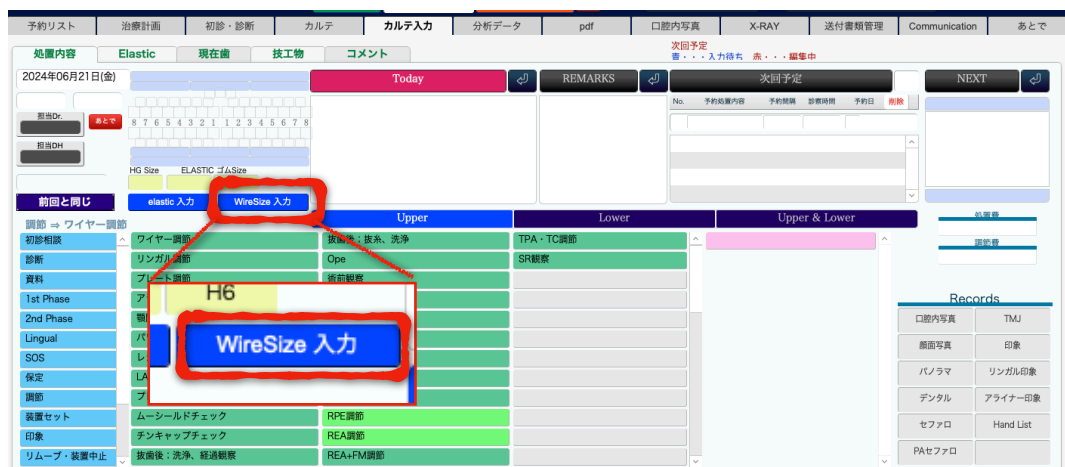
予約リスト | 治療計画 | 初診・診断 | カルテ | カルテ入力 | 分析データ | pdf | 口腔内写真 | X-RAY | 送付書類管理 | Communication | あとで

処置内容 | Elastic | 現在歯 | 技工物 | コメント

次回予定
青・・・入力待ち　赤・・・編集中

2024年06月21日(金)

Today

REMARKS

次回予定

NEXT

担当Dr.

あとで

担当DH

8 7 6 5 4 3 2 1 1 2 3 4 5 6 7 8

No. 予約処置内容 予約間隔 診療時間 予約日 削除

HG Size ELASTIC ゴムSize

前回と同じ

elastic 入力

WireSize 入力

調節 ⇒ ワイヤー調節

Upper | Lower | Upper & Lower

処置費

調節費

初診相談
診断
資料
1st Phase
2nd Phase
Lingual
SOS
保定
調節
装置セット
印象
リムーブ・装置中止

ワイヤー調節
リンガル調節
プレート調節
ア
顎
パ
レ
LA
ブ
ムーシールドチェック
チンキャップチェック
抜歯後：洗浄、経過観察

抜歯後：抜糸、洗浄
Ope
術前観察
RPE調節
REA調節
REA+FM調節

TPA・TC調節
SR観察

H6

WireSize 入力

Records

口腔内写真 | TMJ
顔面写真 | 印象
パノラマ | リンガル印象
デンタル | アライナー印象
セファロ | Hand List
PAセファロ